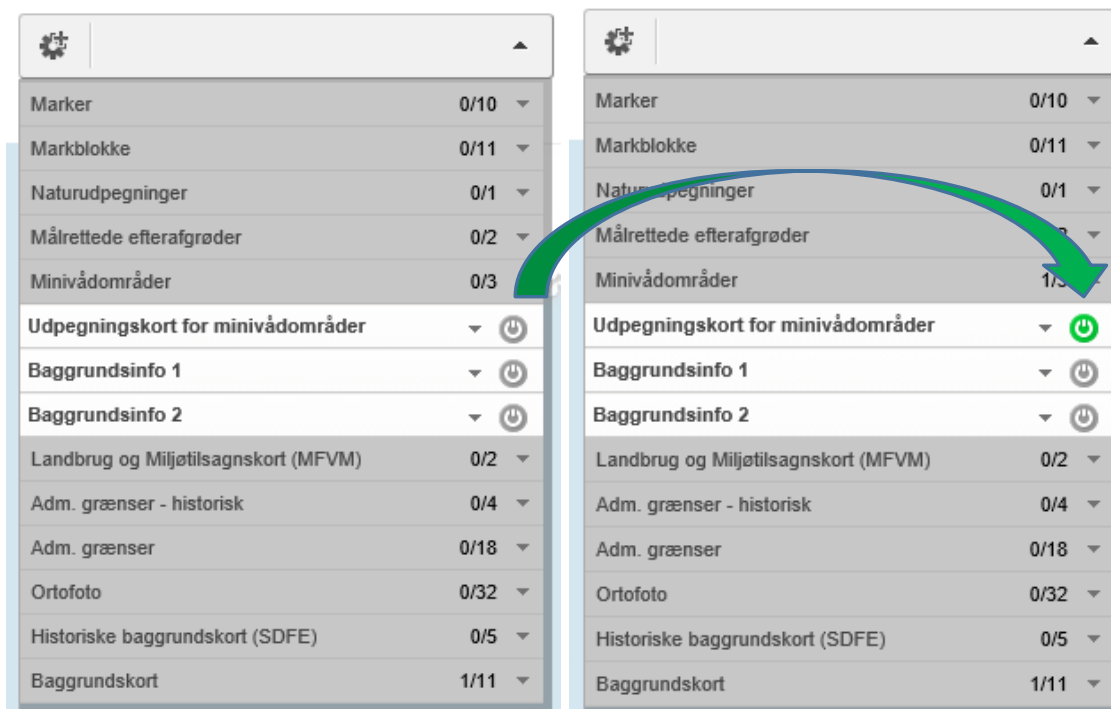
Marker 0/10
Markblokke 0/11
Naturudpegninger 0/1
Målrettede efterafgrøder 0/2
Minivådområder 0/3
Udpegningskort for minivådområder
Baggrundsinfo 1
Baggrundsinfo 2
Landbrug og Miljøtilsagnskort (MFVM) 0/2
Adm. grænser - historisk 0/4
Adm. grænser 0/18
Ortofoto 0/32
Historiske baggrundskort (SDFE) 0/5
Baggrundskort 1/11

Marker 0/10
Markblokke 0/11
Natur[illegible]pegninger 0/1
Målrettede efterafgrøder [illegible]
Minivådområder 1/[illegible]
Udpegningskort for minivådområder
Baggrundsinfo 1
Baggrundsinfo 2
Landbrug og Miljøtilsagnskort (MFVM) 0/2
Adm. grænser - historisk 0/4
Adm. grænser 0/18
Ortofoto 0/32
Historiske baggrundskort (SDFE) 0/5
Baggrundskort 1/11